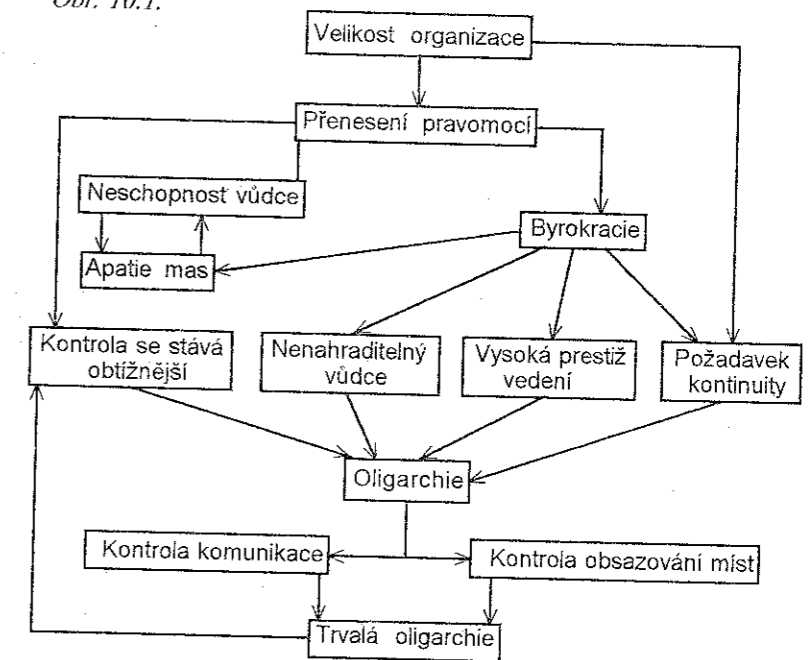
Obr. 10.1.

Velikost organizace

Přenesení pravomocí

Neschopnost vůdce

Byrokracie

Apatie mas

Kontrola se stává obtížnější

Nenahraditelný vůdce

Vysoká prestiž vedení

Požadavek kontinuity

Oligarchie

Kontrola komunikace

Kontrola obsazování míst

Trvalá oligarchie